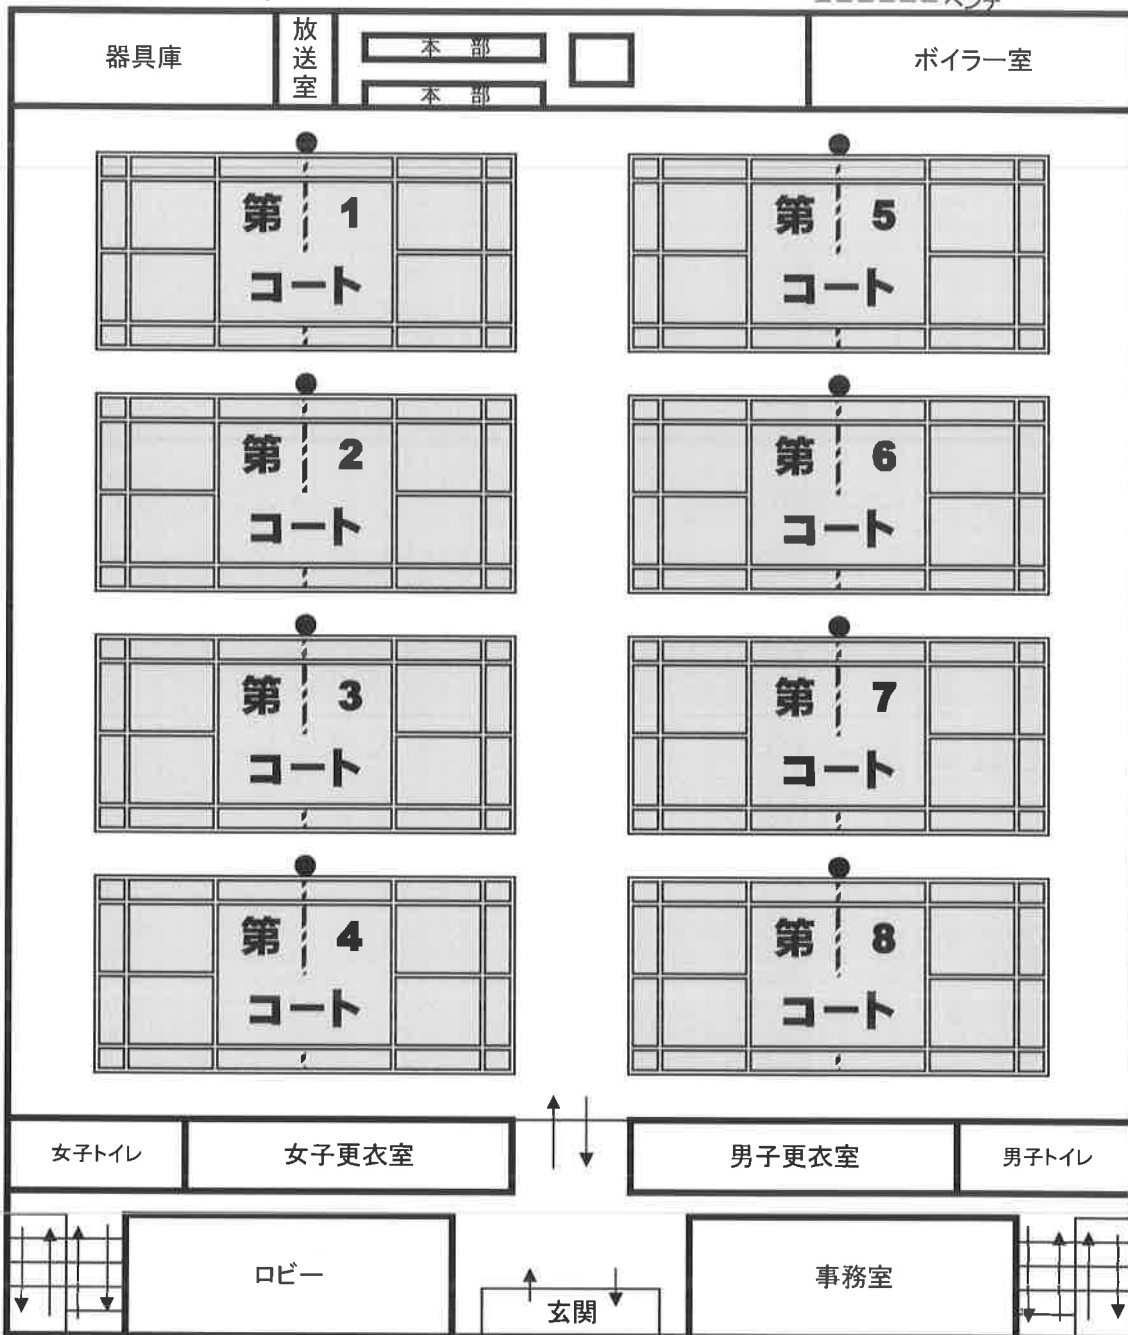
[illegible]

器具庫

放送室

本　部

本　部

ボイラー室

第 1 コート

第 5 コート

第 2 コート

第 6 コート

第 3 コート

第 7 コート

第 4 コート

第 8 コート

女子トイレ

女子更衣室

男子更衣室

男子トイレ

ロビー

玄関

事務室